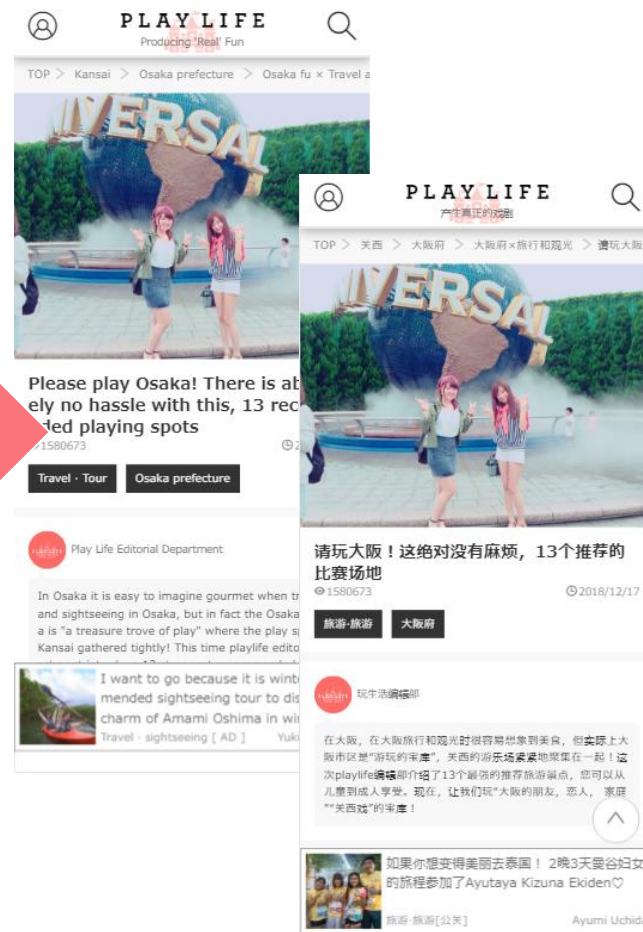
PLAY LIFE
Producing 'Real' Fun

TOP > Kansai > Osaka prefecture > Osaka fu × Travel a

VERSAL

Please play Osaka! There is ab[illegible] ely no hassle with this, 13 rec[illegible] ded playing spots

1580673

Travel · Tour
Osaka prefecture

Play Life Editorial Department

In Osaka it is easy to imagine gourmet when tr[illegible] and sightseeing in Osaka, but in fact the Osaka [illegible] a is "a treasure trove of play" where the play sp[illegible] Kansai gathered tightly! This time playlife edito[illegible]

I want to go because it is wint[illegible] mended sightseeing tour to dis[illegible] charm of Amami Oshima in wi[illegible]
Travel · sightseeing [ AD ] Yuki

PLAY LIFE
产生真正的趣味

TOP > 关西 > 大阪府 > 大阪府×旅行和观光 > 请玩大阪

VERSAL

请玩大阪！这绝对没有麻烦，13个推荐的比赛场地

1580673
2018/12/17

旅游·旅游
大阪府

玩生活编辑部

在大阪，在大阪旅行和观光时很容易想象到美食，但实际上大阪市区是"游玩的宝库"，关西的游乐场紧紧地聚集在一起！这次playlife编辑部介绍了13个最强的推荐旅游景点，您可以从儿童到成人享受。现在，让我们玩"大阪的朋友，恋人，家庭""关西戏"的宝库！

如果你想变得美丽去泰国！ 2晚3天曼谷妇女的旅程参加了Ayutaya Kizuna Ekiden♡
旅游·旅游[公关] Ayumi Uchid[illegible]